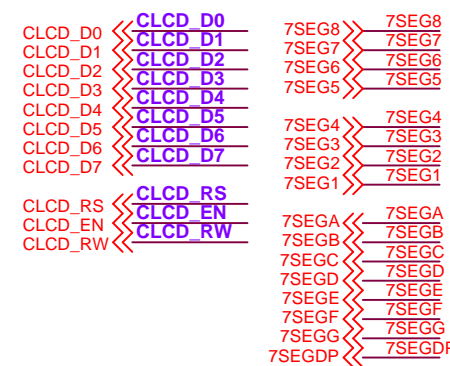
CLCD_D0 CLCD_D0
CLCD_D1 CLCD_D1
CLCD_D2 CLCD_D2
CLCD_D3 CLCD_D3
CLCD_D4 CLCD_D4
CLCD_D5 CLCD_D5
CLCD_D6 CLCD_D6
CLCD_D7 CLCD_D7

CLCD_RS CLCD_RS
CLCD_EN CLCD_EN
CLCD_RW CLCD_RW

7SEG8 7SEG8
7SEG7 7SEG7
7SEG6 7SEG6
7SEG5 7SEG5

7SEG4 7SEG4
7SEG3 7SEG3
7SEG2 7SEG2
7SEG1 7SEG1

7SEGA 7SEGA
7SEGB 7SEGB
7SEGC 7SEGC
7SEGD 7SEGD
7SEGE 7SEGE
7SEGF 7SEGF
7SEGG 7SEGG
7SEGDP 7SEGDP